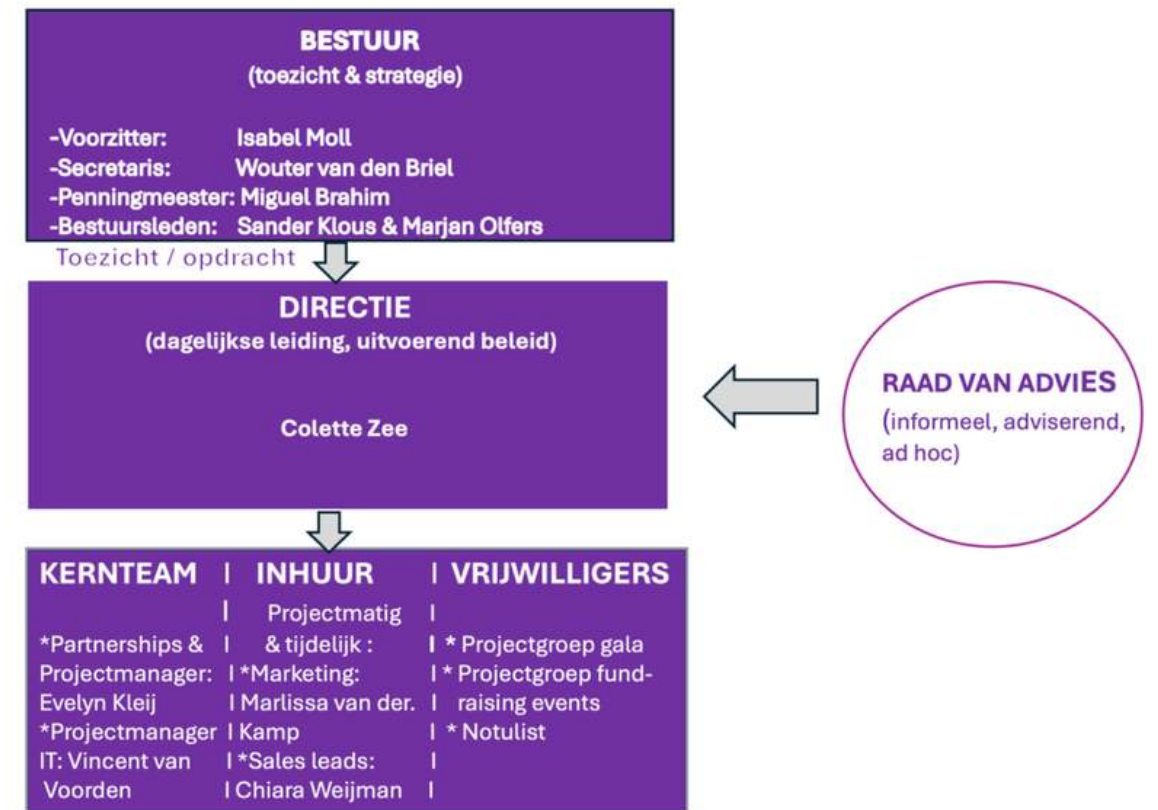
BESTUUR
(toezicht & strategie)

-Voorzitter: Isabel Moll
-Secretaris: Wouter van den Briel
-Penningmeester: Miguel Brahim
-Bestuursleden: Sander Klous & Marjan Olfers

Toezicht / opdracht

DIRECTIE
(dagelijkse leiding, uitvoerend beleid)

Colette Zee

RAAD VAN ADVIES
(informeel, adviserend, ad hoc)

KERNTEAM

*Partnerships & Projectmanager: Evelyn Kleij
*Projectmanager IT: Vincent van Voorden

INHUUR

Projectmatig & tijdelijk :
*Marketing: Marlissa van der. Kamp
*Sales leads: Chiara Weijman

VRIJWILLIGERS

* Projectgroep gala
* Projectgroep fundraising events
* Notulist